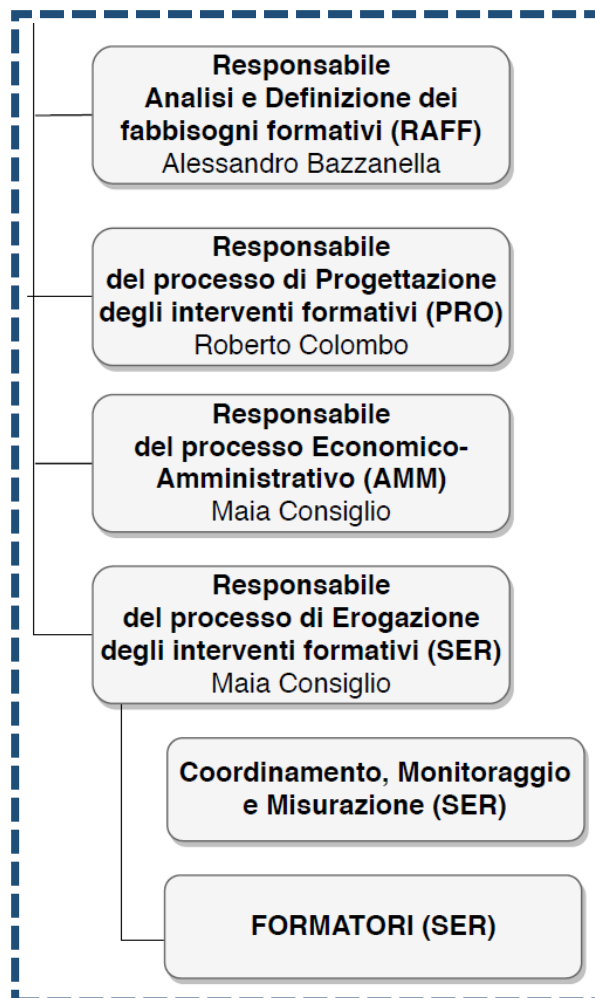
Responsabile
Analisi e Definizione dei fabbisogni formativi (RAFF)
Alessandro Bazzanella

Responsabile
del processo di Progettazione degli interventi formativi (PRO)
Roberto Colombo

Responsabile
del processo Economico-Amministrativo (AMM)
Maia Consiglio

Responsabile
del processo di Erogazione degli interventi formativi (SER)
Maia Consiglio

Coordinamento, Monitoraggio e Misurazione (SER)

FORMATORI (SER)